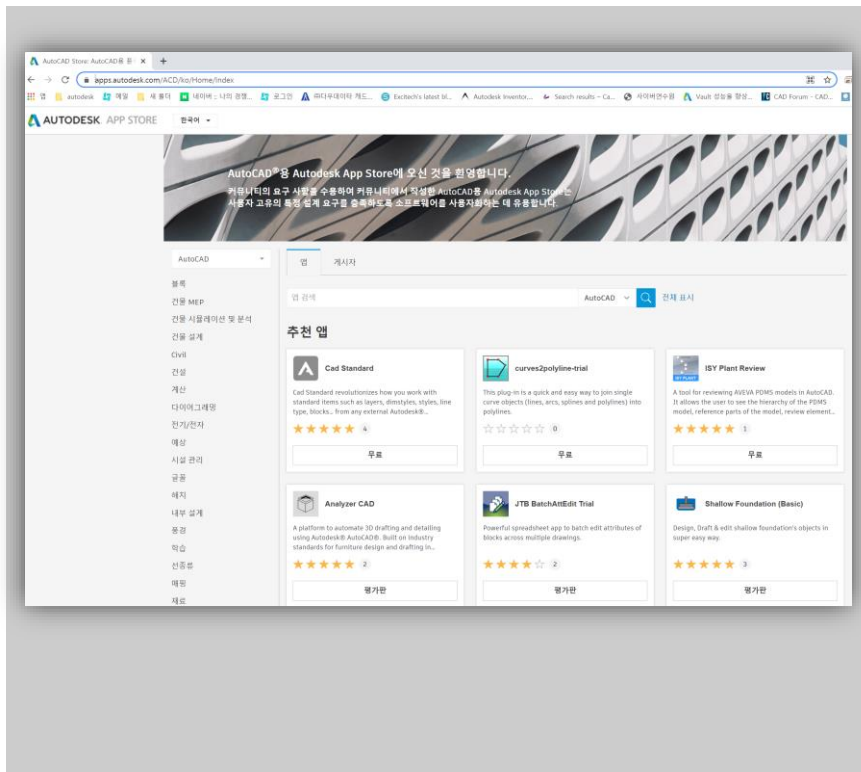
AutoCAD Store: AutoCAD용 Ə ×
apps.autodesk.com/ACD/ko/Home/Index

앱 autodesk 메일 새 폴더 네이버 : 나의 경쟁... 로그인 캐드데이터 캐드... Excitech's latest bl... Autodesk Inventor... Search results – Ca... 사이버연수원 Vault 검실을 향상... CAD Forum – CAD...

AUTODESK APP STORE 한국어

AutoCAD®용 Autodesk App Store에 오신 것을 환영합니다.
커뮤니티의 요구 사항을 수용하여 커뮤니티에서 작성한 AutoCAD용 Autodesk App Store는 사용자 고유의 특정 설계 요구를 충족하도록 소프트웨어를 사용자화하는 데 유용합니다.

AutoCAD
블록
건물 MEP
건물 시뮬레이션 및 분석
건물 설계
Civil
건설
계산
다이어그래밍
전기/전자
예상
시설 관리
금융
해지
내부 설계
풍경
학습
산종류
매핑
재료

앱 게시자

앱 검색 AutoCAD 전체 표시

추천 앱

Cad Standard
Cad Standard revolutionizes how you work with standard items such as layers, dimstyles, styles, line type, blocks.. from any external Autodesk®...
4
무료

curves2polyline-trial
This plug-in is a quick and easy way to join single curve objects (lines, arcs, splines and polylines) into polylines.
0
무료

ISY Plant Review
A tool for reviewing AVEVA PDMS models in AutoCAD. It allows the user to see the hierarchy of the PDMS model, reference parts of the model, review element...
1
무료

Analyzer CAD
A platform to automate 3D drafting and detailing using Autodesk® AutoCAD®. Built on industry standards for furniture design and drafting in...
2
평가판

JTB BatchAttEdit Trial
Powerful spreadsheet app to batch edit attributes of blocks across multiple drawings.
2
평가판

Shallow Foundation (Basic)
Design, Draft & edit shallow foundation's objects in super easy way.
3
평가판